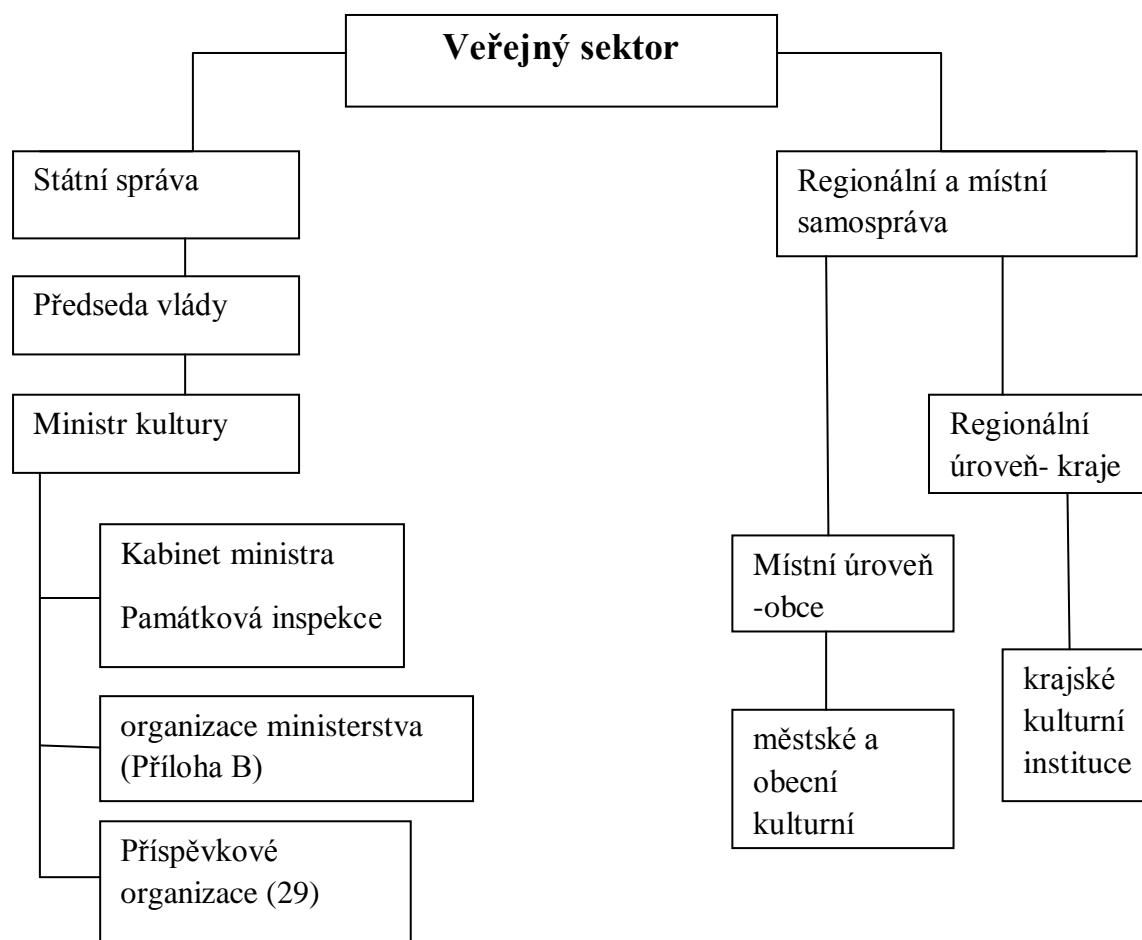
Veřejný sektor

Státní správa

Předseda vlády

Ministr kultury

Kabinet ministra

Památková inspekce

organizace ministerstva (Příloha B)

Příspěvkové organizace (29)

Regionální a místní samospráva

Regionální úroveň- kraje

Místní úroveň -obce

městské a obecní kulturní

krajské kulturní instituce